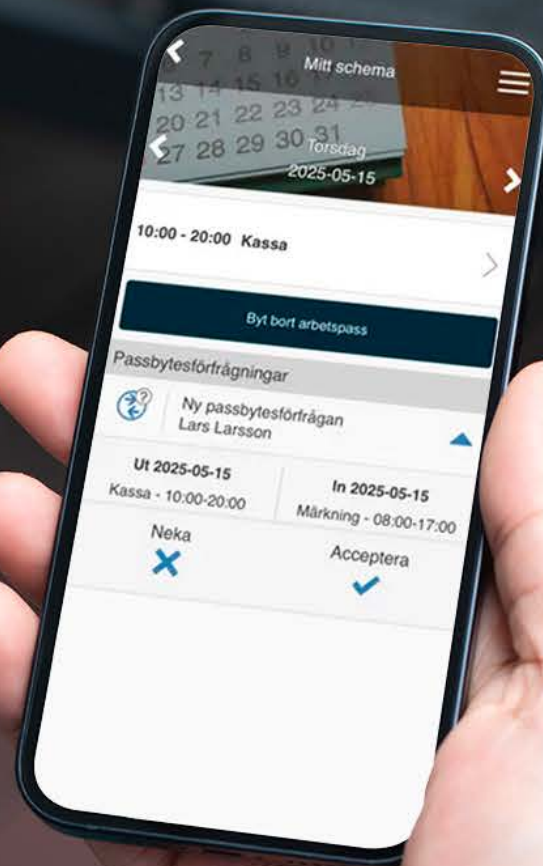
Mitt schema

Torsdag
2025-05-15

10:00 - 20:00 Kassa

Byt bort arbetspass

Passbytesförfrågningar

Ny passbytesförfrågan
Lars Larsson

Ut 2025-05-15
Kassa - 10:00-20:00

In 2025-05-15
Märkning - 08:00-17:00

Neka

Acceptera